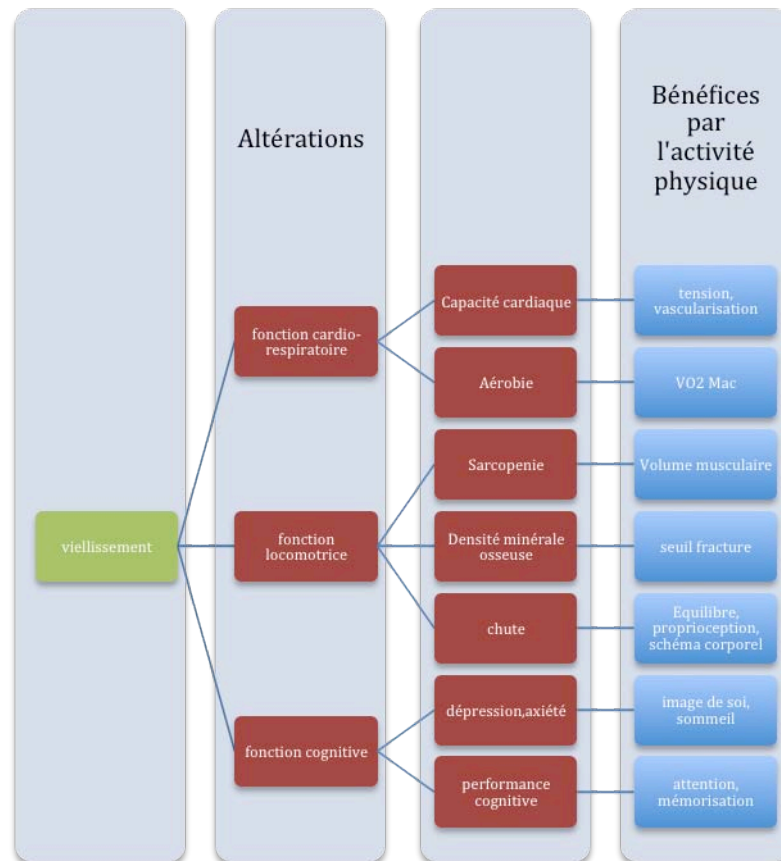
Altérations

Bénéfices par l'activité physique

viellissement

fonction cardio-respiratoire

Capacité cardiaque

tension, vascularisation

Aérobie

VO2 Mac

fonction locomotrice

Sarcopenie

Volume musculaire

Densité minérale osseuse

seuil fracture

chute

Equilibre, proprioception, schéma corporel

fonction cognitive

dépression,axiété

image de soi, sommeil

performance cognitive

attention, mémorisation